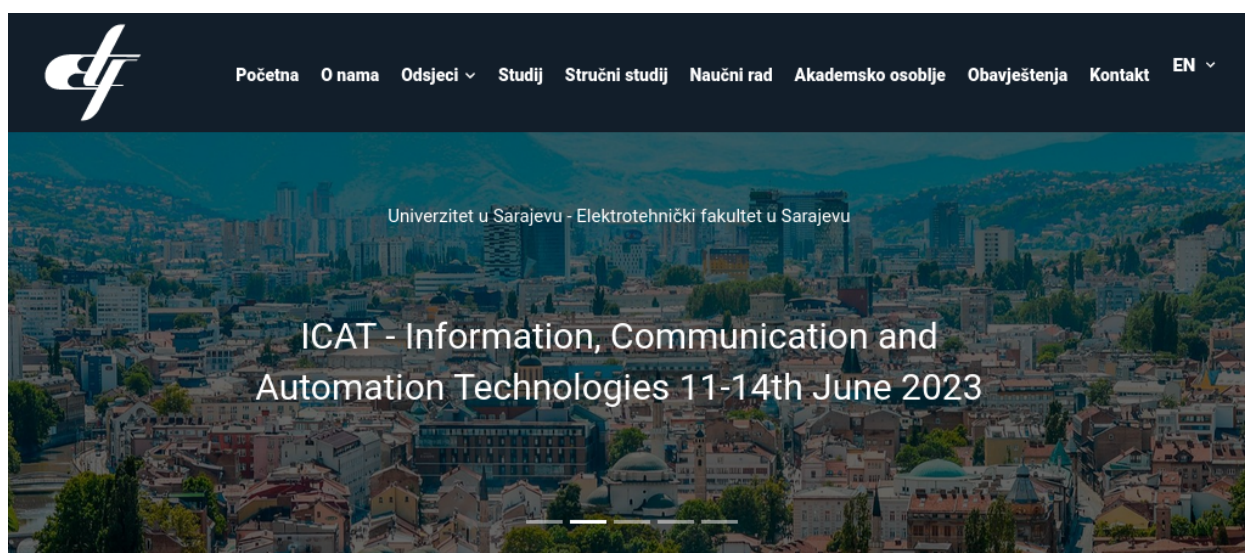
Početna O nama Odsjeci Studij Stručni studij Naučni rad Akademsko osoblje Obavještenja Kontakt EN

Univerzitet u Sarajevu - Elektrotehnički fakultet u Sarajevu

ICAT - Information, Communication and Automation Technologies 11-14th June 2023